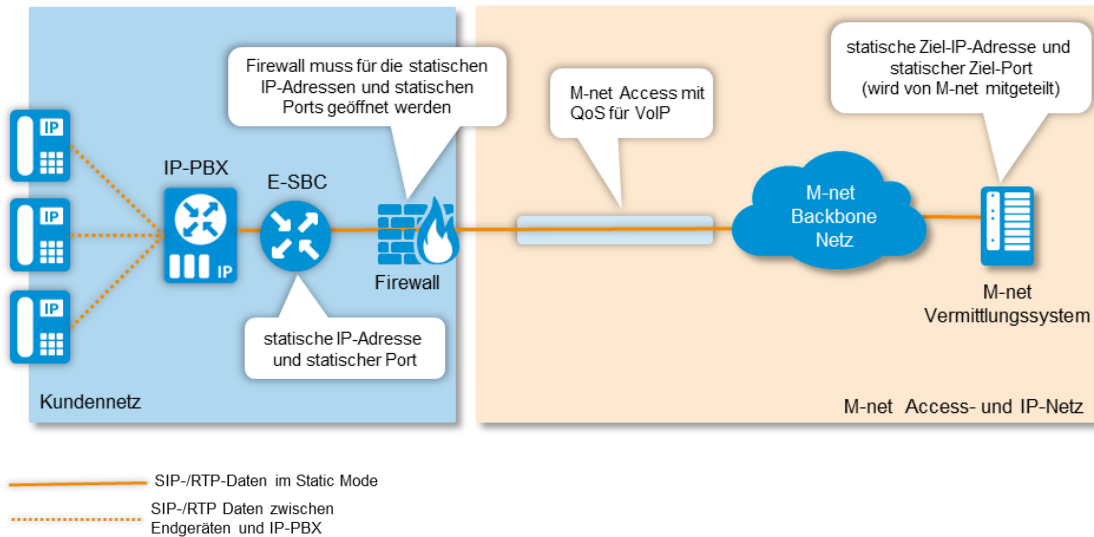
Firewall muss für die statischen IP-Adressen und statischen Ports geöffnet werden

M-net Access mit QoS für VoIP

statische Ziel-IP-Adresse und statischer Ziel-Port (wird von M-net mitgeteilt)

IP

IP

IP

IP-PBX

IP

E-SBC

Firewall

M-net Backbone Netz

M-net Vermittlungssystem

statische IP-Adresse und statischer Port

Kundennetz

M-net Access- und IP-Netz

SIP-/RTP-Daten im Static Mode

SIP-/RTP Daten zwischen Endgeräten und IP-PBX